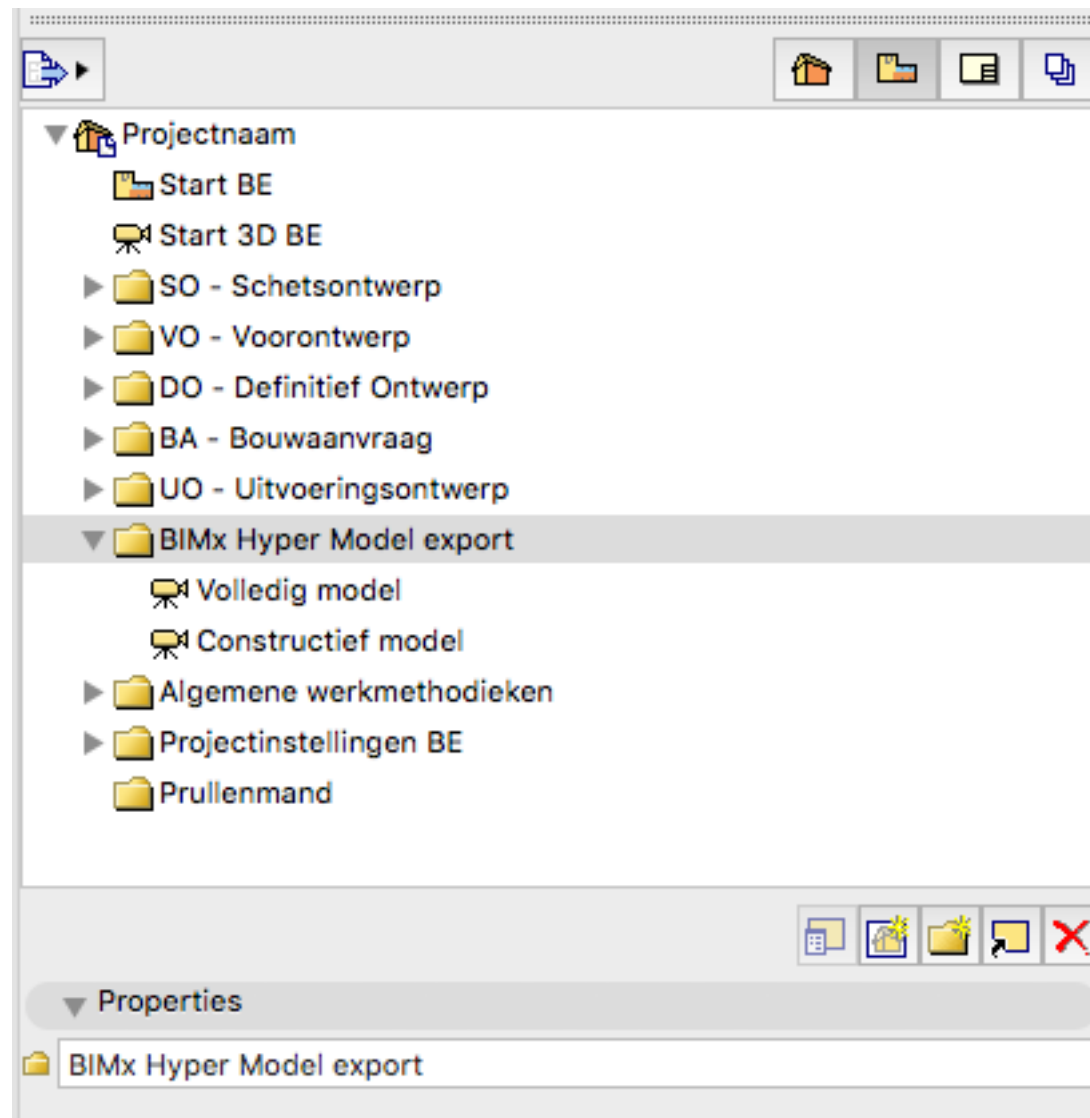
Projectnaam
Start BE
Start 3D BE
SO - Schetsontwerp
VO - Voorontwerp
DO - Definitief Ontwerp
BA - Bouwaanvraag
UO - Uitvoeringsontwerp
BIMx Hyper Model export
Volledig model
Constructief model
Algemene werkmethodieken
Projectinstellingen BE
Prullenmand

Properties
BIMx Hyper Model export